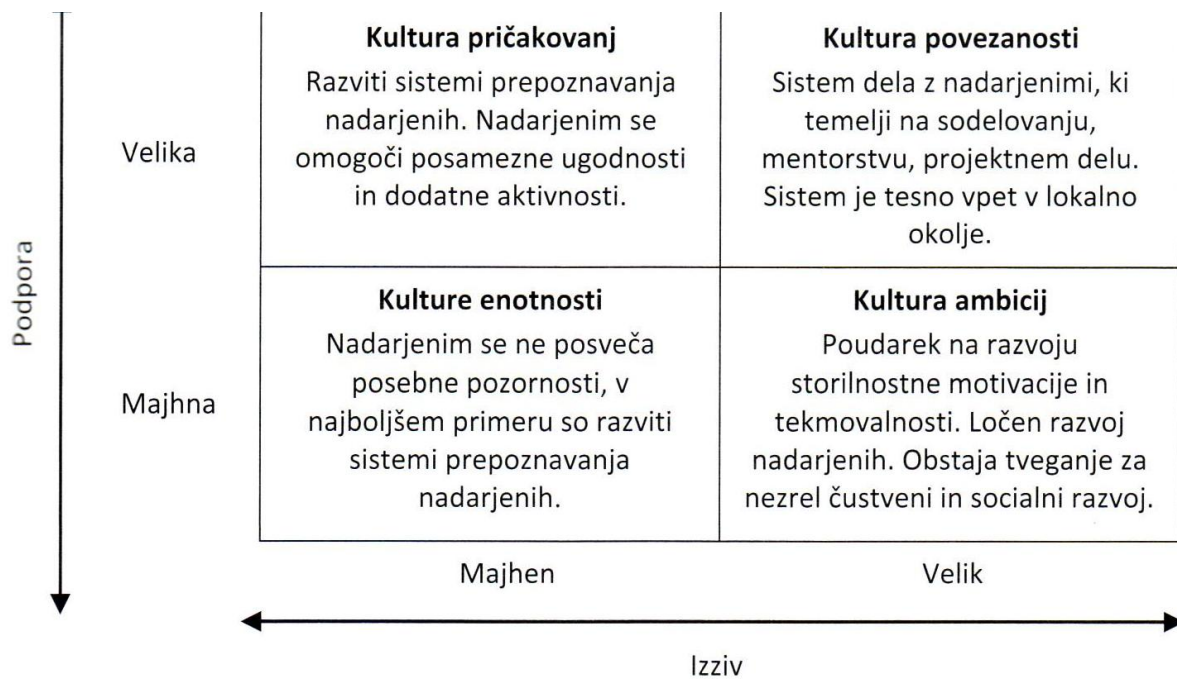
Podpora

| | | |
|---|---|---|
| Velika | **Kultura pričakovanj** Razviti sistemi prepoznavanja nadarjenih. Nadarjenim se omogoči posamezne ugodnosti in dodatne aktivnosti. | **Kultura povezanosti** Sistem dela z nadarjenimi, ki temelji na sodelovanju, mentorstvu, projektnem delu. Sistem je tesno vpet v lokalno okolje. |
| Majhna | **Kulture enotnosti** Nadarjenim se ne posveča posebne pozornosti, v najboljšem primeru so razviti sistemi prepoznavanja nadarjenih. | **Kultura ambicij** Poudarek na razvoju storilnostne motivacije in tekmovalnosti. Ločen razvoj nadarjenih. Obstaja tveganje za nezrel čustveni in socialni razvoj. |
| | Majhen | Velik |

Izziv